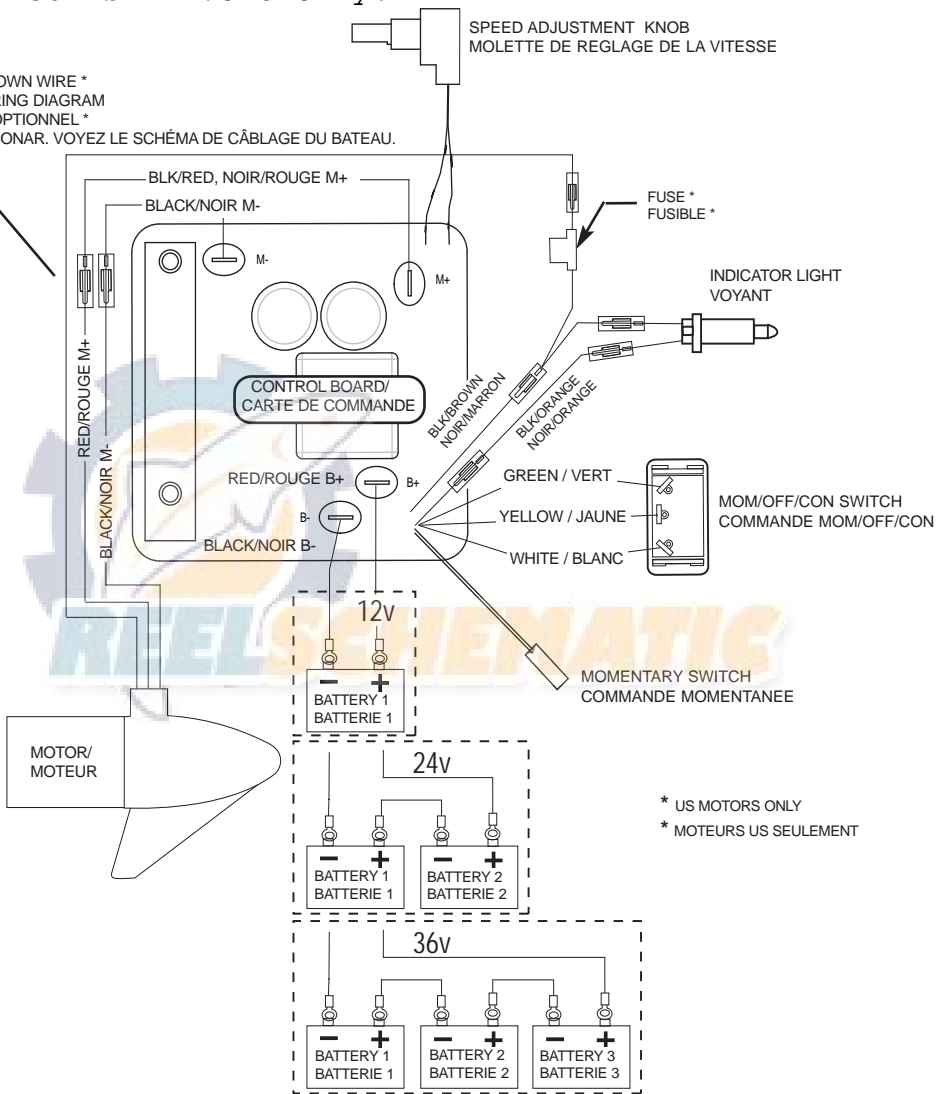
SPEED ADJUSTMENT KNOB
MOLETTE DE REGLAGE DE LA VITESSE

OWN WIRE *
RING DIAGRAM
OPTIONNEL *
ONAR. VOYEZ LE SCHÉMA DE CÂBLAGE DU BATEAU.

BLK/RED, NOIR/ROUGE M+

BLACK/NOIR M-

FUSE *
FUSIBLE *

M-

M+

INDICATOR LIGHT
VOYANT

RED/ROUGE M+

BLACK/NOIR M-

CONTROL BOARD/
CARTE DE COMMANDE

BLK/BROWN
NOIR/MARRON

BLK/ORANGE
NOIR/ORANGE

RED/ROUGE B+

B+

B-

BLACK/NOIR B-

GREEN / VERT

YELLOW / JAUNE

WHITE / BLANC

MOM/OFF/CON SWITCH
COMMANDE MOM/OFF/CON

REELSCHEMATIC

12v

BATTERY 1
BATTERIE 1

MOMENTARY SWITCH
COMMANDE MOMENTANEE

MOTOR/
MOTEUR

24v

BATTERY 1
BATTERIE 1

BATTERY 2
BATTERIE 2

* US MOTORS ONLY
* MOTEURS US SEULEMENT

36v

BATTERY 1
BATTERIE 1

BATTERY 2
BATTERIE 2

BATTERY 3
BATTERIE 3